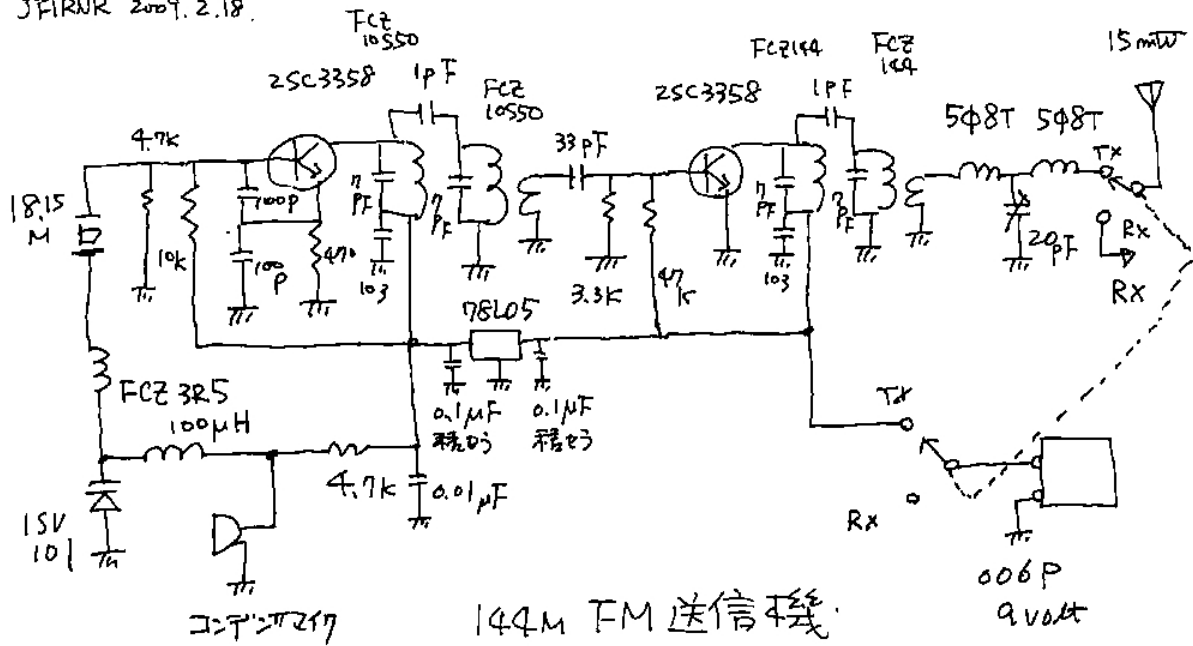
JFIRNR 2009.2.18.

FCZ 10S50

2SC3358

1pF

FCZ 10S50

4.7k

18.15 M

100p

7 pF

7 pF

10k

100 P

470

103

33pF

2SC3358

FCZ144

FCZ 144

1pF

5φ8T 5φ8T

15mW

TX

7 PF

7 PF

103

20pF

RX

RX

3.3K

47 k

78L05

FCZ 3R5

100μH

0.1μF 積セラ

0.1μF 積セラ

TX

4.7k

0.01μF

1SV 101

RX

コンデンサマイク

144M FM 送信機

006P 9volt